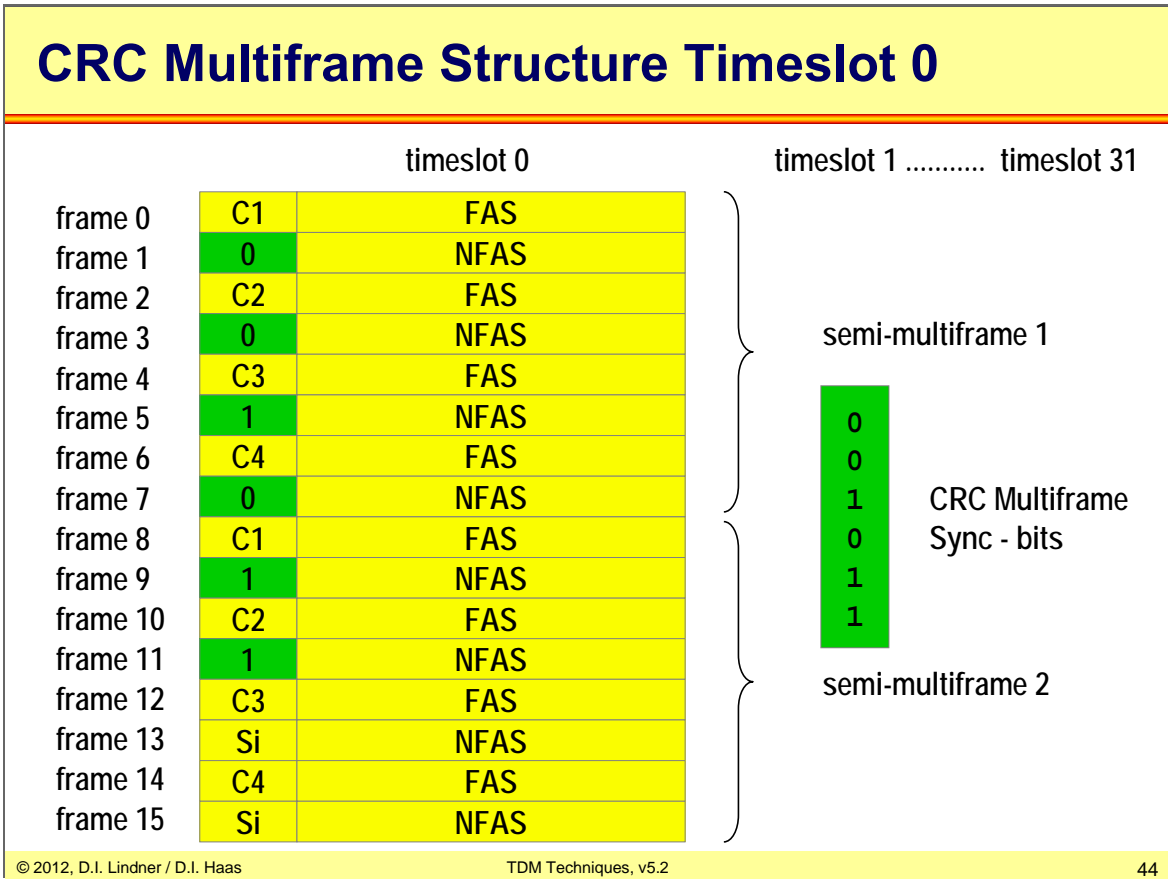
CRC Multiframe Structure Timeslot 0

timeslot 0

timeslot 1 ........... timeslot 31

| | | |
|---|---|---|
| frame 0 | C1 | FAS |
| frame 1 | 0 | NFAS |
| frame 2 | C2 | FAS |
| frame 3 | 0 | NFAS |
| frame 4 | C3 | FAS |
| frame 5 | 1 | NFAS |
| frame 6 | C4 | FAS |
| frame 7 | 0 | NFAS |
| frame 8 | C1 | FAS |
| frame 9 | 1 | NFAS |
| frame 10 | C2 | FAS |
| frame 11 | 1 | NFAS |
| frame 12 | C3 | FAS |
| frame 13 | Si | NFAS |
| frame 14 | C4 | FAS |
| frame 15 | Si | NFAS |

semi-multiframe 1

0
0
1
0
1
1

CRC Multiframe Sync - bits

semi-multiframe 2

© 2012, D.I. Lindner / D.I. Haas

TDM Techniques, v5.2

44